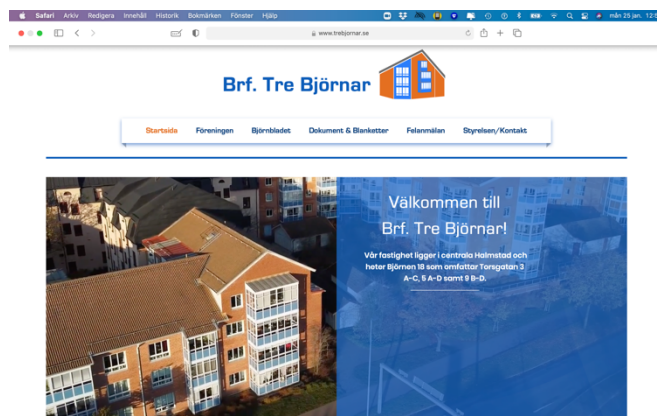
Safari Arkiv Redigera Innehåll Historik Bokmärken Fönster Hjälp

mån 25 jan. 12:5

www.trebjornar.se

Brf. Tre Björnar

Startsida Föreningen Björnbladet Dokument & Blanketter Felanmälan Styrelsen/Kontakt

Välkommen till
Brf. Tre Björnar!

Vår fastighet ligger i centrala Halmstad och heter Björnen 18 som omfattar Torsgatan 3 A-C, 5 A-D samt 9 B-D.